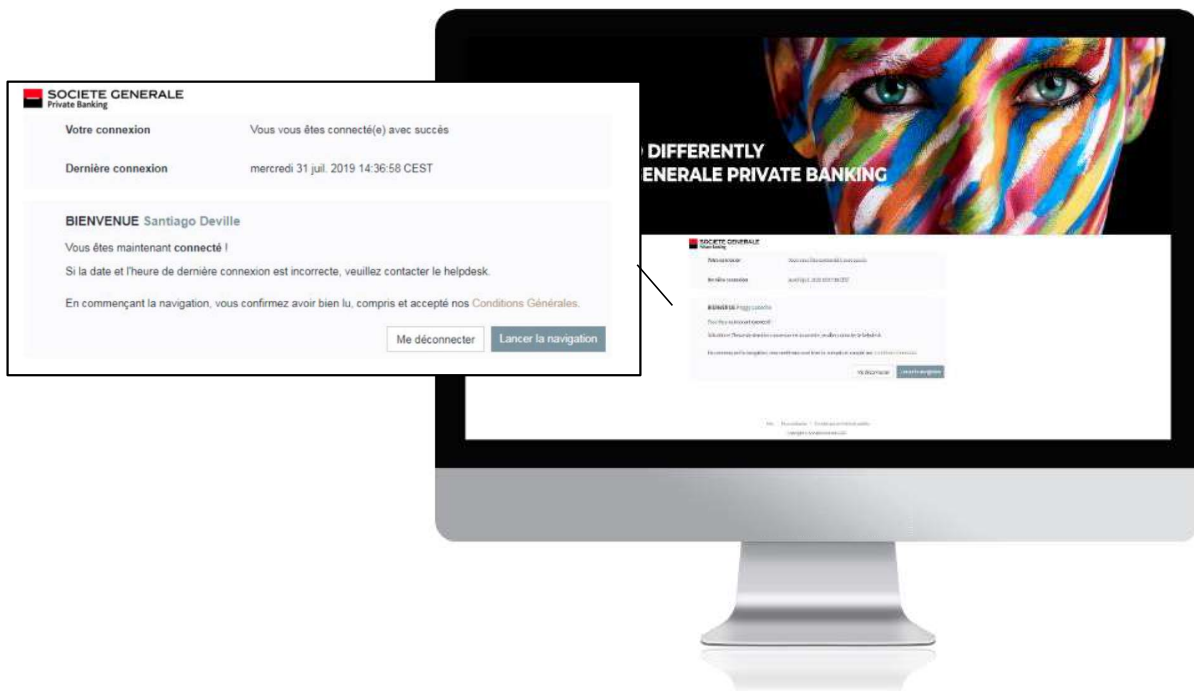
SOCIETE GENERALE
Private Banking

Votre connexion | Vous vous êtes connecté(e) avec succès

Dernière connexion | mercredi 31 juil. 2019 14:36:58 CEST

BIENVENUE Santiago Deville

Vous êtes maintenant connecté !

Si la date et l'heure de dernière connexion est incorrecte, veuillez contacter le helpdesk.

En commençant la navigation, vous confirmez avoir bien lu, compris et accepté nos Conditions Générales.

Me déconnecter | Lancer la navigation

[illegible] DIFFERENTLY
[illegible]ENERALE PRIVATE BANKING

SOCIETE GENERALE
Private Banking

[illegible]